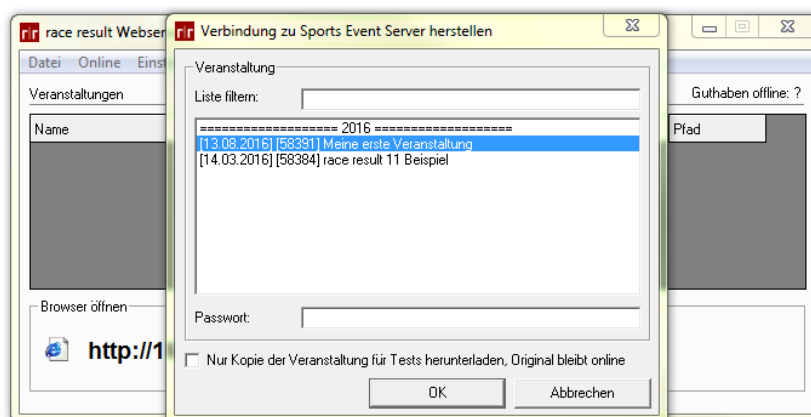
r|r race result Webser

Datei Online Einst

Veranstaltungen

Guthaben offline: ?

Name

Pfad

Browser öffnen

http://1

r|r Verbindung zu Sports Event Server herstellen

Veranstaltung

Liste filtern:

=================== 2016 ===================
[13.08.2016] [58391] Meine erste Veranstaltung
[14.03.2016] [58384] race result 11 Beispiel

Passwort:

Nur Kopie der Veranstaltung für Tests herunterladen, Original bleibt online

OK

Abbrechen